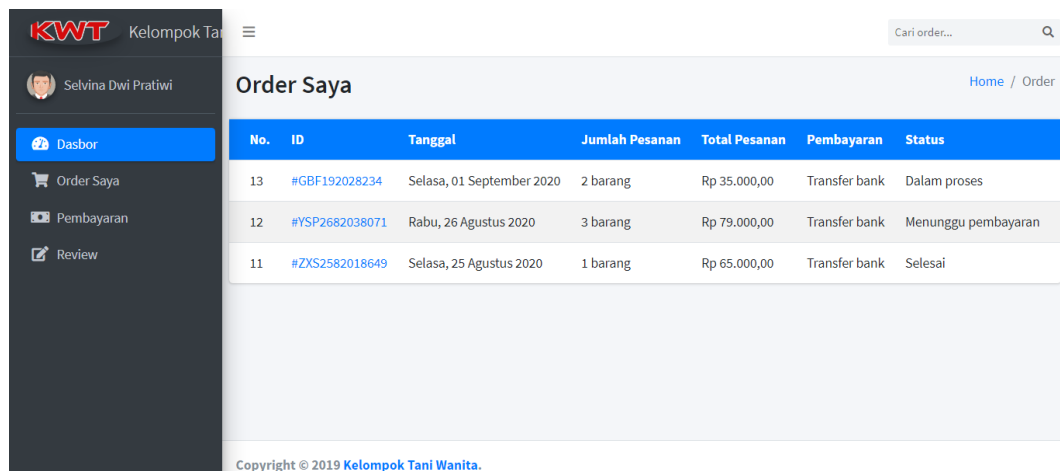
KWT Kelompok Ta

Selvina Dwi Pratiwi

Dasbor
Order Saya
Pembayaran
Review

≡

Cari order...

Order Saya

Home / Order

| No. | ID | Tanggal | Jumlah Pesanan | Total Pesanan | Pembayaran | Status |
|---|---|---|---|---|---|---|
| 13 | #GBF192028234 | Selasa, 01 September 2020 | 2 barang | Rp 35.000,00 | Transfer bank | Dalam proses |
| 12 | #YSP2682038071 | Rabu, 26 Agustus 2020 | 3 barang | Rp 79.000,00 | Transfer bank | Menunggu pembayaran |
| 11 | #ZXS2582018649 | Selasa, 25 Agustus 2020 | 1 barang | Rp 65.000,00 | Transfer bank | Selesai |

Copyright © 2019 Kelompok Tani Wanita.